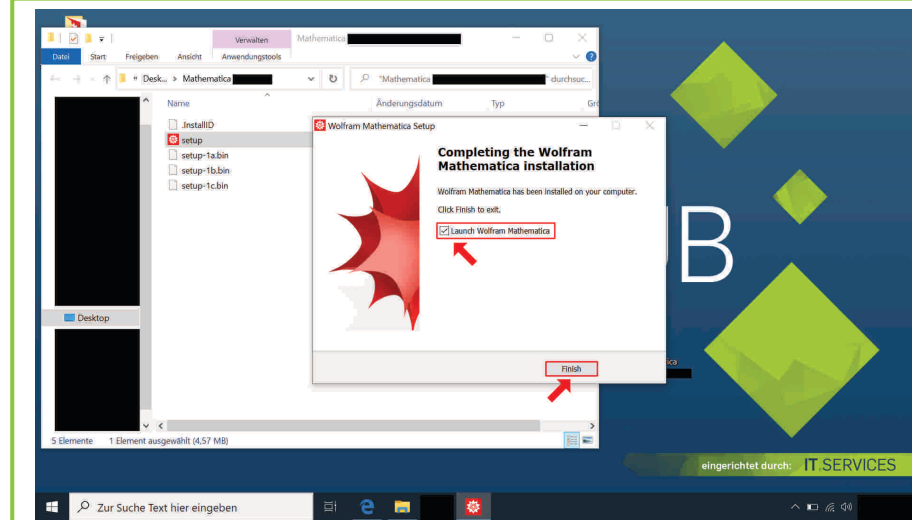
Verwalten Mathematica

Datei Start Freigeben Ansicht Anwendungstools

Desk... > Mathematica

"Mathematica "durchsuc...

Name Änderungsdatum Typ Gr

.InstallID
setup
setup-1a.bin
setup-1b.bin
setup-1c.bin

Desktop

5 Elemente 1 Element ausgewählt (4,57 MB)

Wolfram Mathematica Setup

Completing the Wolfram Mathematica installation

Wolfram Mathematica has been installed on your computer.

Click Finish to exit.

Launch Wolfram Mathematica

Finish

B

eingerichtet durch: IT.SERVICES

Zur Suche Text hier eingeben